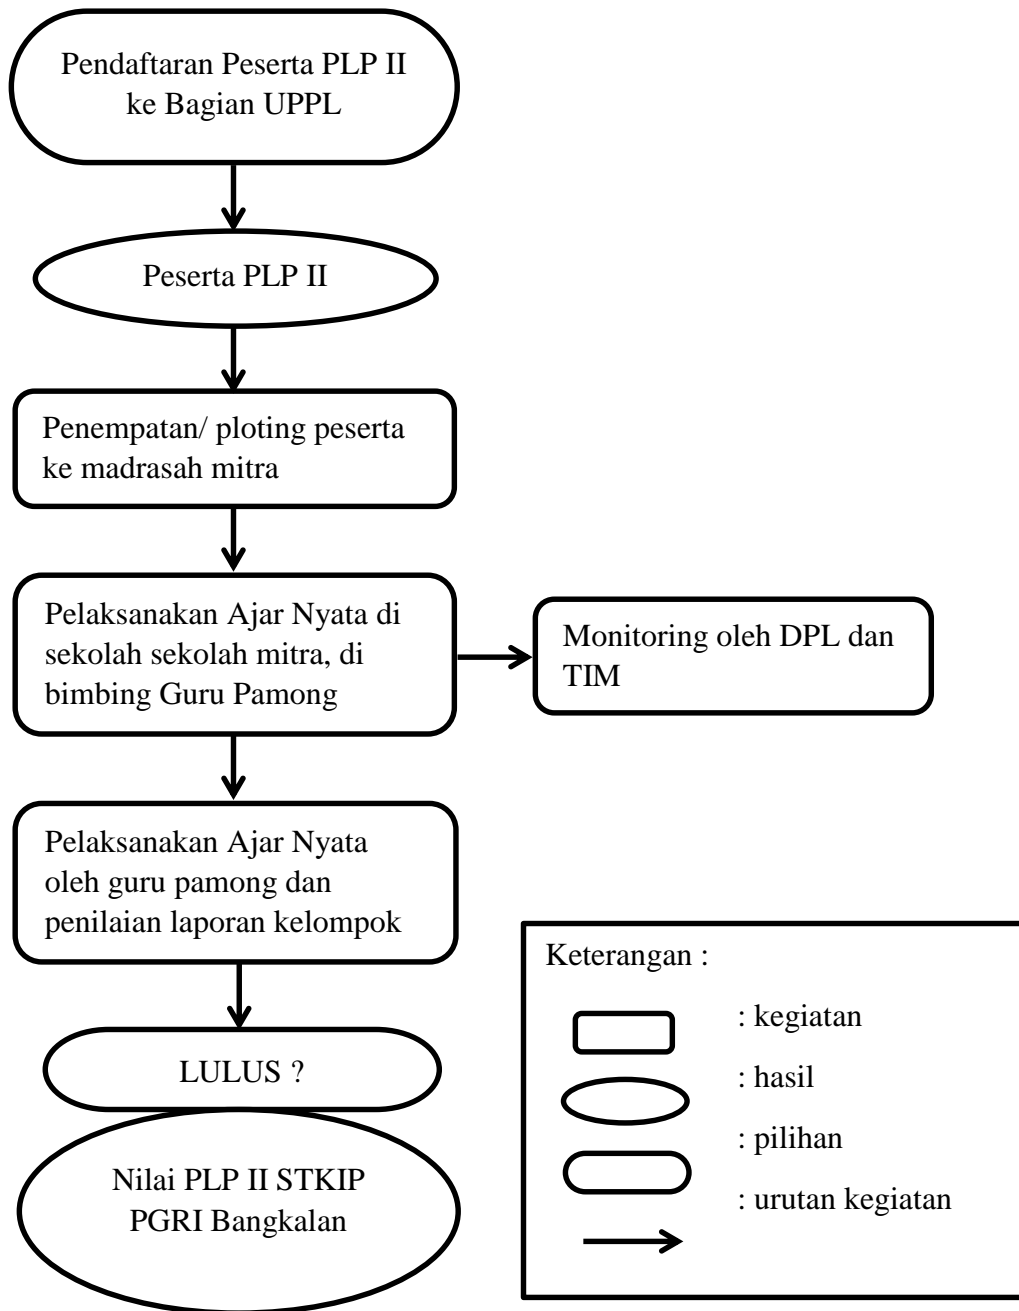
Pendaftaran Peserta PLP II ke Bagian UPPL

Peserta PLP II

Penempatan/ ploting peserta ke madrasah mitra

Pelaksanakan Ajar Nyata di sekolah sekolah mitra, di bimbing Guru Pamong

Monitoring oleh DPL dan TIM

Pelaksanakan Ajar Nyata oleh guru pamong dan penilaian laporan kelompok

LULUS ?

Nilai PLP II STKIP PGRI Bangkalan

Keterangan :

: kegiatan

: hasil

: pilihan

: urutan kegiatan